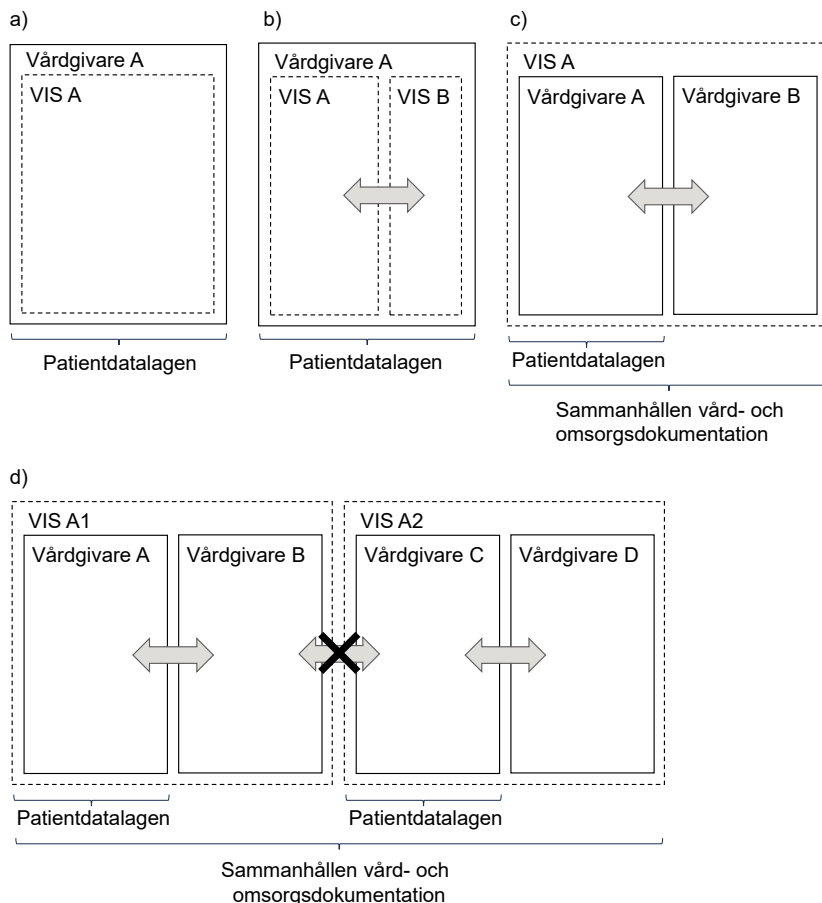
a)

Vårdgivare A

VIS A

Patientdatalagen

b)

Vårdgivare A

VIS A

VIS B

Patientdatalagen

c)

VIS A

Vårdgivare A

Vårdgivare B

Patientdatalagen

Sammanhållen vård- och omsorgsdokumentation

d)

VIS A1

Vårdgivare A

Vårdgivare B

VIS A2

Vårdgivare C

Vårdgivare D

Patientdatalagen

Patientdatalagen

Sammanhållen vård- och omsorgsdokumentation